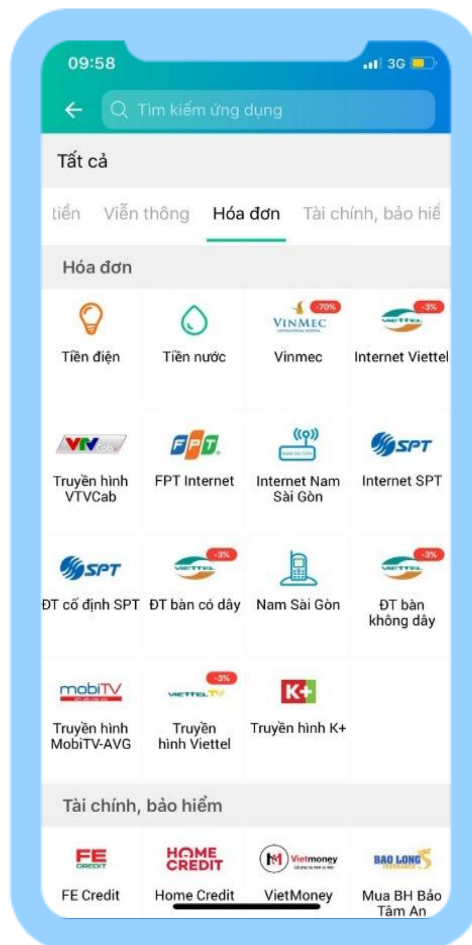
09:58

3G

Tìm kiếm ứng dụng

Tất cả

tiền Viễn thông Hóa đơn Tài chính, bảo hiể

Hóa đơn

| Tiền điện | Tiền nước | -70% VINMEC Vinmec | -3% VIETTEL Internet Viettel |
|---|---|---|---|
| VTVcab Truyền hình VTVCab | FPT FPT Internet | Internet Nam Sài Gòn | SPT Internet SPT |
| SPT ĐT cố định SPT | -3% VIETTEL ĐT bàn có dây | Nam Sài Gòn | -3% VIETTEL ĐT bàn không dây |
| mobiTV Truyền hình MobiTV-AVG | -3% VIETTEL TV Truyền hình Viettel | K+ Truyền hình K+ | |

Tài chính, bảo hiểm

| FE CREDIT FE Credit | HOME CREDIT Home Credit | Vietmoney VietMoney | BAO LONG Mua BH Bảo Tâm An |
|---|---|---|---|